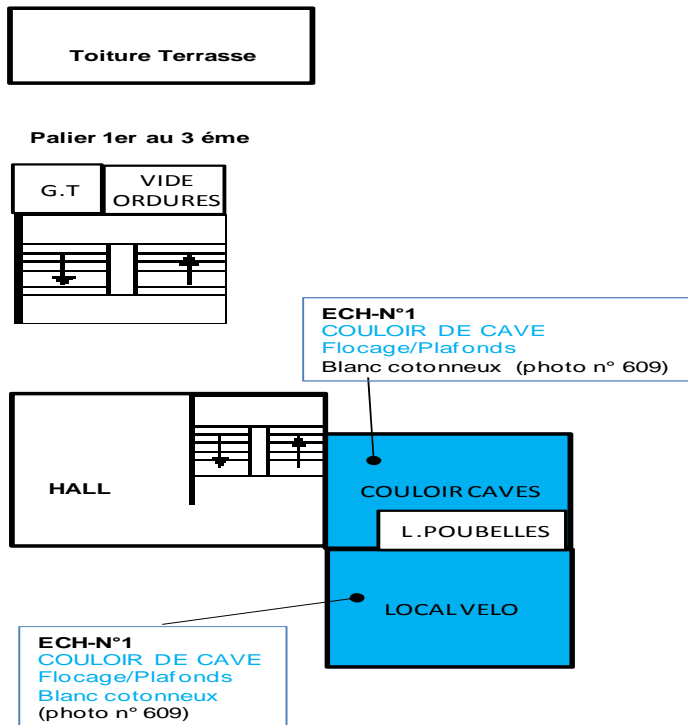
Toiture Terrasse

Palier 1er au 3 éme

G.T

VIDE ORDURES

ECH-N°1
COULOIR DE CAVE
Flocage/Plafonds
Blanc cotonneux (photo n° 609)

HALL

COULOIR CAVES

L.POUBELLES

LOCALVELO

ECH-N°1
COULOIR DE CAVE
Flocage/Plafonds
Blanc cotonneux
(photo n° 609)